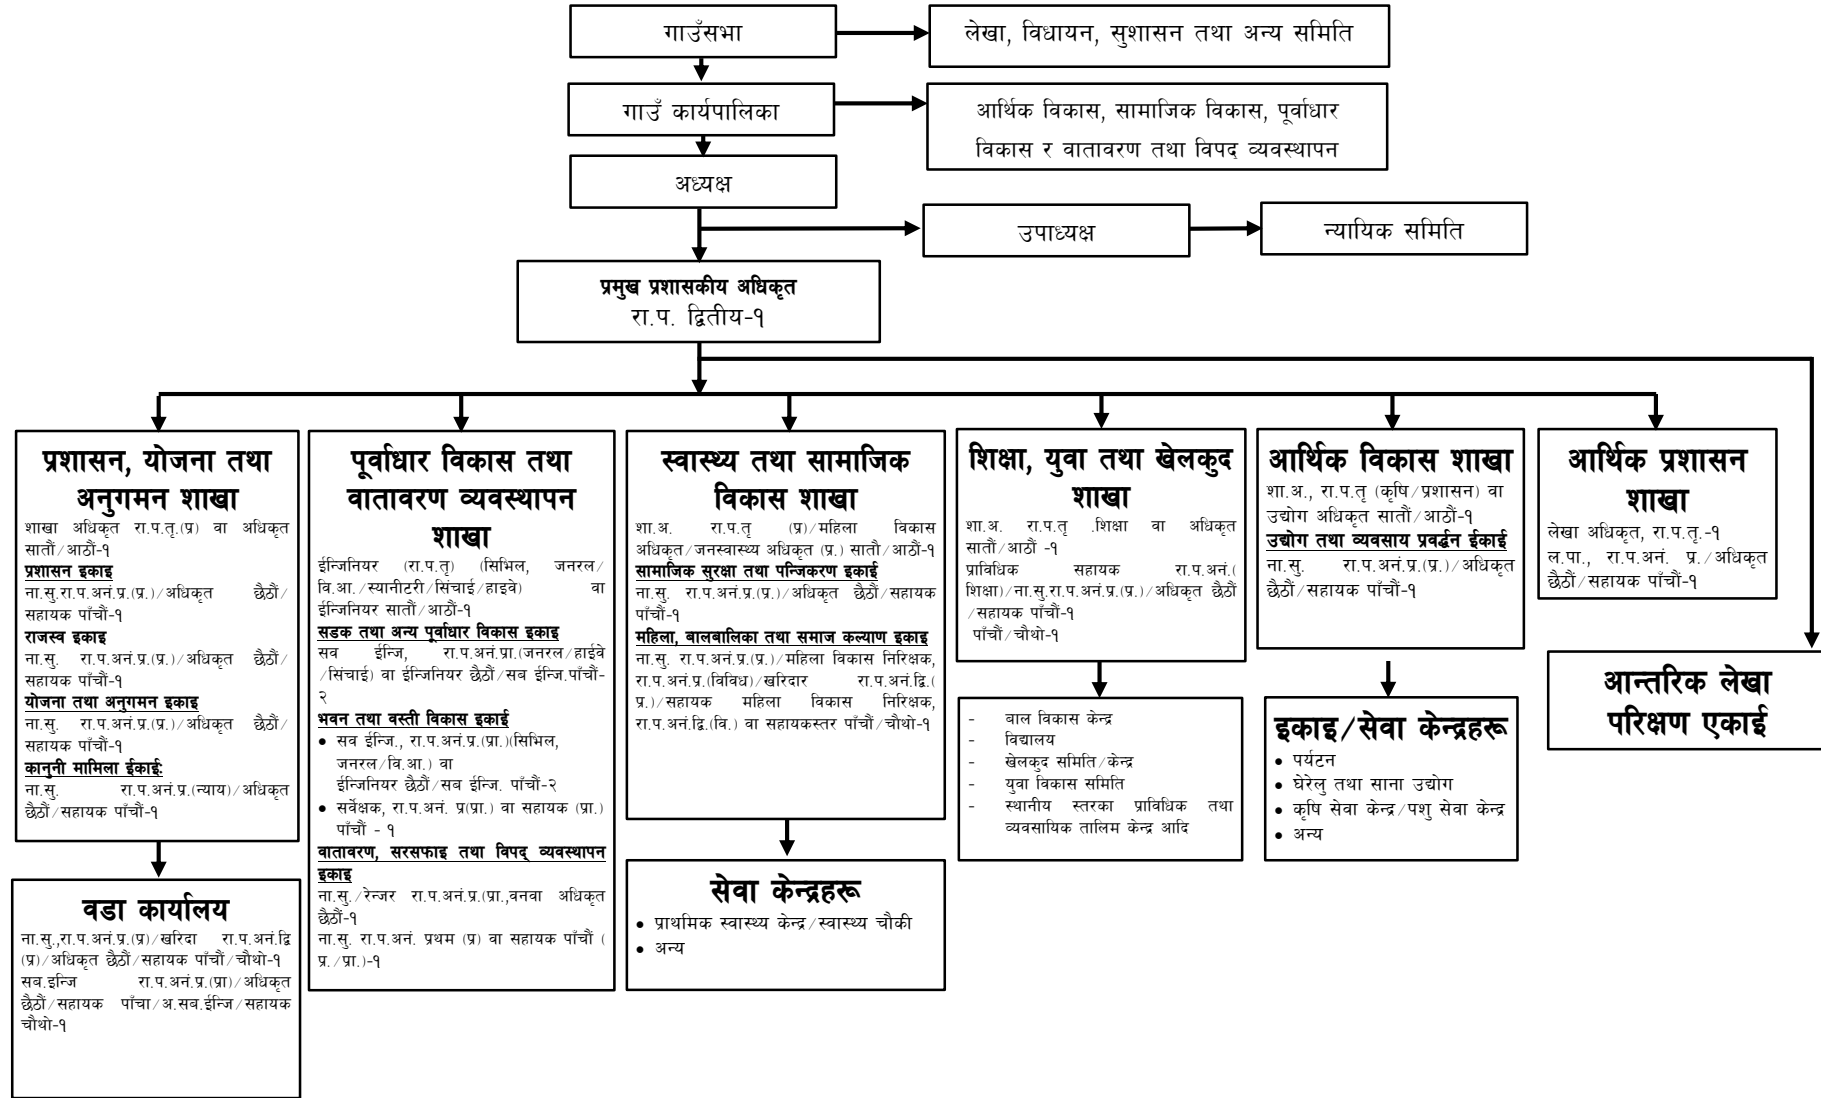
गाउँसभा

लेखा, विधायन, सुशासन तथा अन्य समिति

गाउँ कार्यपालिका

आर्थिक विकास, सामाजिक विकास, पूर्वाधार विकास र वातावरण तथा विपद व्यवस्थापन

अध्यक्ष

उपाध्यक्ष

न्यायिक समिति

प्रमुख प्रशासकीय अधिकृत
रा.प. द्वितीय-१

प्रशासन, योजना तथा अनुगमन शाखा
शाखा अधिकृत रा.प.तृ.(प्र) वा अधिकृत सातौं/आठौं-१
प्रशासन इकाइ
ना.सु.रा.प.अनं.प्र.(प्र.)/अधिकृत छैठौं/सहायक पाँचौं-१
राजस्व इकाइ
ना.सु. रा.प.अनं.प्र.(प्र.)/अधिकृत छैठौं/सहायक पाँचौं-१
योजना तथा अनुगमन इकाइ
ना.सु. रा.प.अनं.प्र.(प्र.)/अधिकृत छैठौं/सहायक पाँचौं-१
कानुनी मामिला ईकाई:
ना.सु. रा.प.अनं.प्र.(न्याय)/अधिकृत छैठौं/सहायक पाँचौं-१

पूर्वाधार विकास तथा वातावरण व्यवस्थापन शाखा
ईन्जिनियर (रा.प.तृ) (सिभिल, जनरल/वि.आ./स्यानीटरी/सिंचाई/हाइवे) वा ईन्जिनियर सातौं/आठौं-१
सडक तथा अन्य पूर्वाधार विकास इकाइ
सब ईन्जि, रा.प.अनं.प्रा.(जनरल/हाईवे/सिंचाई) वा ईन्जिनियर छैठौं/सब ईन्जि.पाँचौं-२
भवन तथा वस्ती विकास इकाई
• सब ईन्जि., रा.प.अनं.प्र.(प्रा.)(सिभिल, जनरल/वि.आ.) वा ईन्जिनियर छैठौं/सब ईन्जि. पाँचौं-२
• सर्वेक्षक, रा.प.अनं. प्र(प्रा.) वा सहायक (प्रा.) पाँचौं - १
वातावरण, सरसफाइ तथा विपद् व्यवस्थापन इकाइ
ना.सु./रेन्जर रा.प.अनं.प्र.(प्रा.,वनवा अधिकृत छैठौं-१
ना.सु. रा.प.अनं. प्रथम (प्र) वा सहायक पाँचौं (प्र./प्रा.)-१

स्वास्थ्य तथा सामाजिक विकास शाखा
शा.अ. रा.प.तृ (प्र)/महिला विकास अधिकृत/जनस्वास्थ्य अधिकृत (प्र.) सातौ/आठौं-१
सामाजिक सुरक्षा तथा पन्जिकरण इकाई
ना.सु. रा.प.अनं.प्र.(प्र.)/अधिकृत छैठौं/सहायक पाँचौं-१
महिला, बालबालिका तथा समाज कल्याण इकाइ
ना.सु. रा.प.अनं.प्र.(प्र.)/महिला विकास निरिक्षक, रा.प.अनं.प्र.(विविध)/खरिदार रा.प.अनं.द्वि.(प्र.)/सहायक महिला विकास निरिक्षक, रा.प.अनं.द्वि.(वि.) वा सहायकस्तर पाँचौं/चौथो-१

शिक्षा, युवा तथा खेलकुद शाखा
शा.अ. रा.प.तृ .शिक्षा वा अधिकृत सातौं/आठौं -१
प्राविधिक सहायक रा.प.अनं.(शिक्षा)/ना.सु.रा.प.अनं.प्र.(प्र.)/अधिकृत छैठौं/सहायक पाँचौं-१
पाँचौं/चौथो-१

आर्थिक विकास शाखा
शा.अ., रा.प.तृ (कृषि/प्रशासन) वा उद्योग अधिकृत सातौं/आठौं-१
उद्योग तथा व्यवसाय प्रवर्द्धन ईकाई
ना.सु. रा.प.अनं.प्र.(प्र.)/अधिकृत छैठौं/सहायक पाँचौं-१

आर्थिक प्रशासन शाखा
लेखा अधिकृत, रा.प.तृ.-१
ल.पा., रा.प.अनं. प्र./अधिकृत छैठौं/सहायक पाँचौं-१

आन्तरिक लेखा परिक्षण एकाई

वडा कार्यालय
ना.सु.,रा.प.अनं.प्र.(प्र)/खरिदा रा.प.अनं.द्वि (प्र)/अधिकृत छैठौं/सहायक पाँचौं/चौथो-१
सब.इन्जि रा.प.अनं.प्र.(प्रा)/अधिकृत छैठौं/सहायक पाँचा/अ.सब.ईन्जि/सहायक चौथो-१

सेवा केन्द्रहरू
• प्राथमिक स्वास्थ्य केन्द्र/स्वास्थ्य चौकी
• अन्य

- बाल विकास केन्द्र
- विद्यालय
- खेलकुद समिति/केन्द्र
- युवा विकास समिति
- स्थानीय स्तरका प्राविधिक तथा व्यवसायिक तालिम केन्द्र आदि

इकाइ/सेवा केन्द्रहरू
• पर्यटन
• घेरेलु तथा साना उद्योग
• कृषि सेवा केन्द्र/पशु सेवा केन्द्र
• अन्य